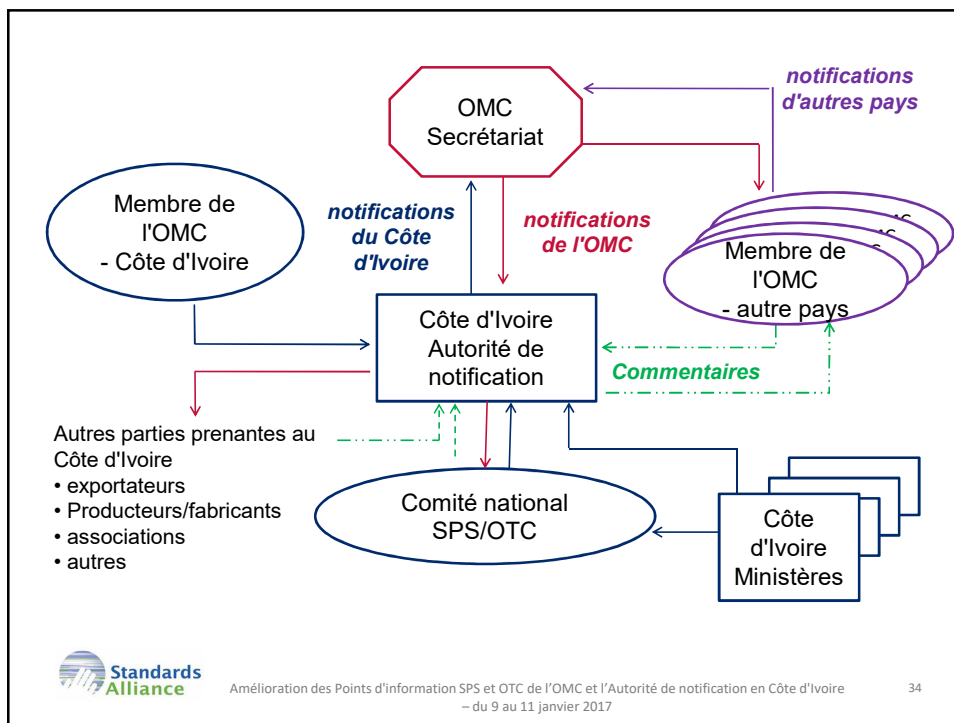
OMC
Secrétariat

notifications d'autres pays

Membre de l'OMC - Côte d'Ivoire

notifications du Côte d'Ivoire

notifications de l'OMC

Membre de l'OMC - autre pays

Côte d'Ivoire Autorité de notification

Commentaires

Autres parties prenantes au Côte d'Ivoire
• exportateurs
• Producteurs/fabricants
• associations
• autres

Comité national SPS/OTC

Côte d'Ivoire Ministères

Standards Alliance

Amélioration des Points d'information SPS et OTC de l'OMC et l'Autorité de notification en Côte d'Ivoire – du 9 au 11 janvier 2017

34